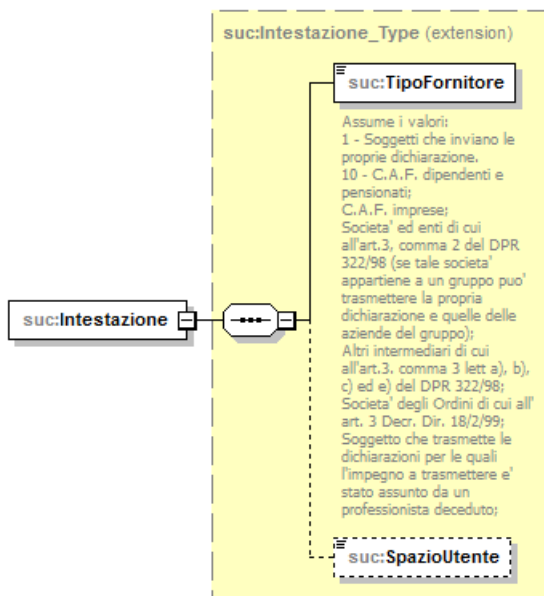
suc:Intestazione_Type (extension)

suc:TipoFornitore

Assume i valori:
1 - Soggetti che inviano le proprie dichiarazione.
10 - C.A.F. dipendenti e pensionati;
C.A.F. imprese;
Societa' ed enti di cui all'art.3, comma 2 del DPR 322/98 (se tale società' appartiene a un gruppo puo' trasmettere la propria dichiarazione e quelle delle aziende del gruppo);
Altri intermediari di cui all'art.3. comma 3 lett a), b), c) ed e) del DPR 322/98;
Societa' degli Ordini di cui all' art. 3 Decr. Dir. 18/2/99;
Soggetto che trasmette le dichiarazioni per le quali l'impegno a trasmettere e' stato assunto da un professionista deceduto;

suc:Intestazione

suc:SpazioUtente